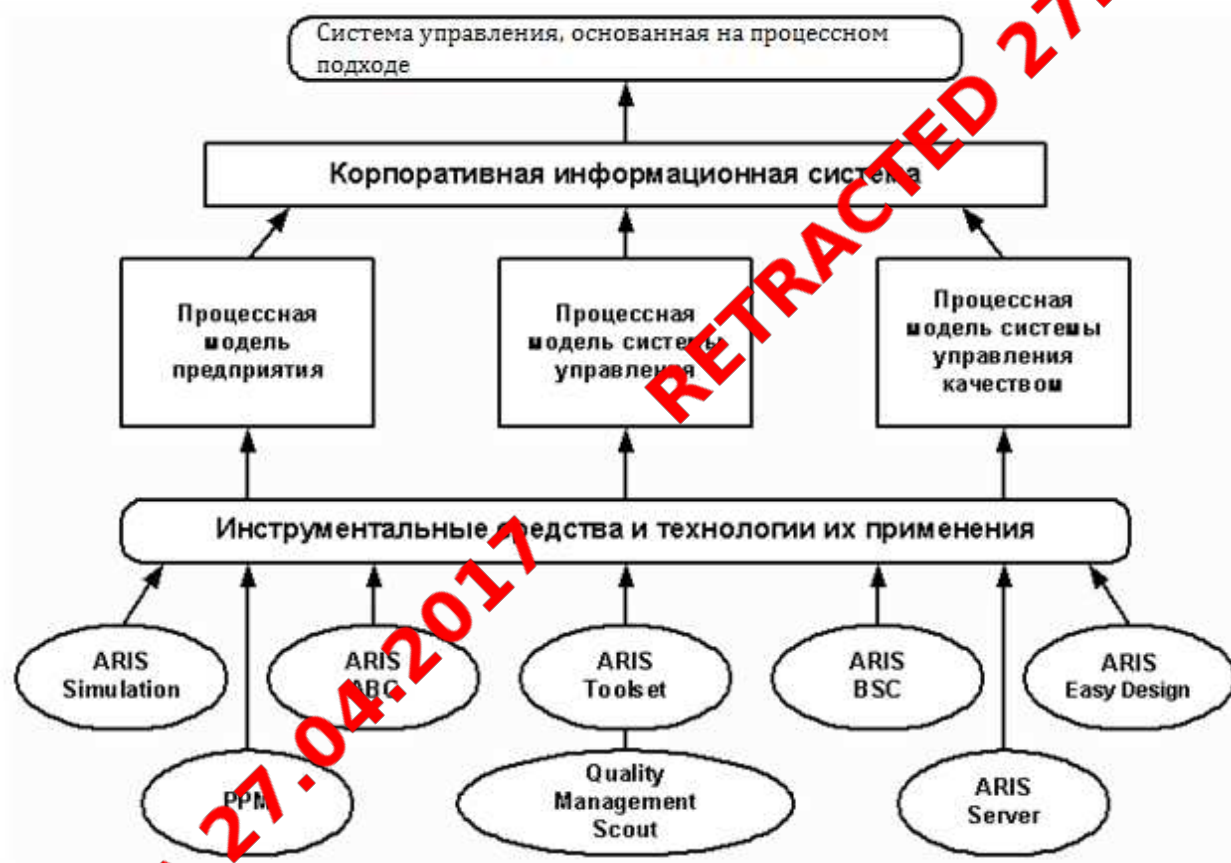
Система управления, основанная на процессном подходе

Корпоративная информационная система

Процессная модель предприятия

Процессная модель системы управления

Процессная модель системы управления качеством

Инструментальные средства и технологии их применения

ARIS Simulation

ARIS ABC

ARIS Toolset

ARIS BSC

ARIS Easy Design

PPM

Quality Management Scout

ARIS Server

RETRACTED 27.04.2017